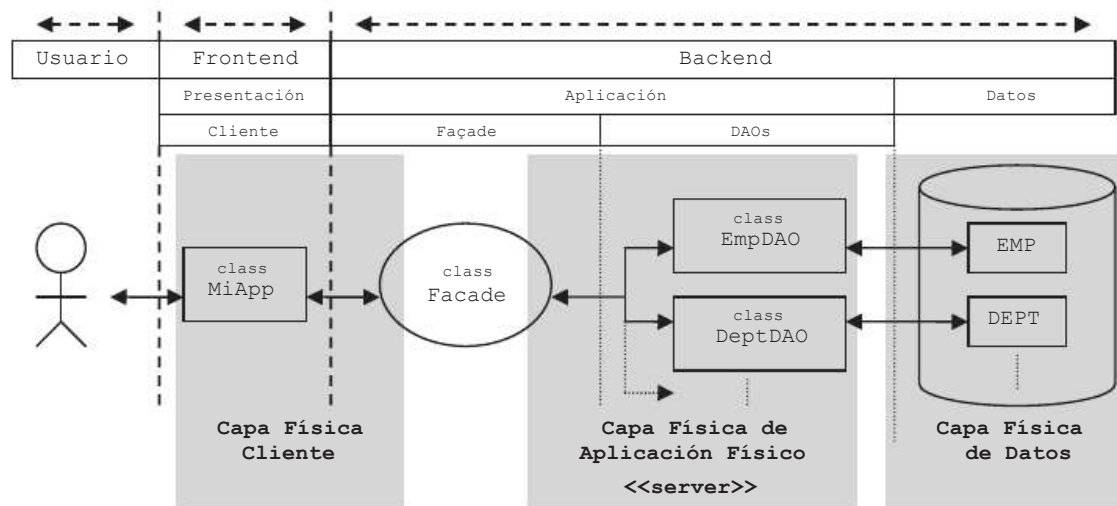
| Usuario | Frontend | Backend | | |
|---|---|---|---|---|
| | Presentación | Aplicación | | Datos |
| | Cliente | Façade | DAOs | |

class
MiApp

class
Facade

class
EmpDAO

class
DeptDAO

EMP

DEPT

Capa Física
Cliente

Capa Física de
Aplicación Físico
<<server>>

Capa Física
de Datos